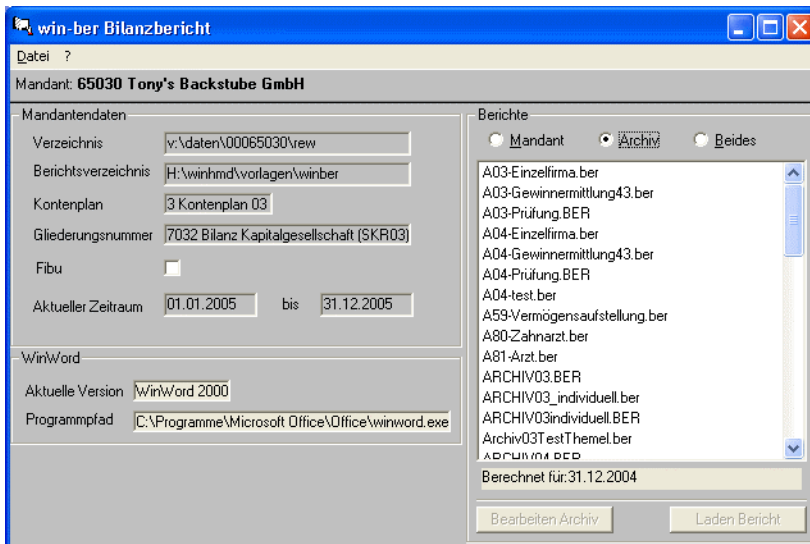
win-ber Bilanzbericht

Datei ?

Mandant: 65030 Tony's Backstube GmbH

Mandantendaten

Verzeichnis v:\daten\00065030\rew

Berichtsverzeichnis H:\winhmd\vorlagen\winber

Kontenplan 3 Kontenplan 03

Gliederungsnummer 7032 Bilanz Kapitalgesellschaft (SKR03)

Fibu

Aktueller Zeitraum 01.01.2005 bis 31.12.2005

WinWord

Aktuelle Version WinWord 2000

Programmpfad C:\Programme\Microsoft Office\Office\winword.exe

Berichte

Mandant Archiv Beides

A03-Einzelfirma.ber
A03-Gewinnermittlung43.ber
A03-Prüfung.BER
A04-Einzelfirma.ber
A04-Gewinnermittlung43.ber
A04-Prüfung.BER
A04-test.ber
A59-Vermögensaufstellung.ber
A80-Zahnarzt.ber
A81-Arzt.ber
ARCHIV03.BER
ARCHIV03_individuell.ber
ARCHIV03individuell.BER
Archiv03TestThemel.ber
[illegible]

Berechnet für:31.12.2004

Bearbeiten Archiv

Laden Bericht